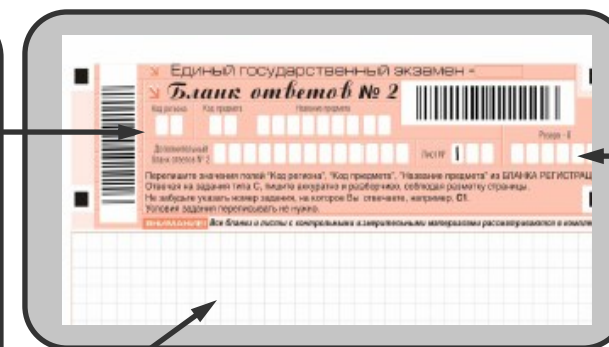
Единый государственный экзамен -

Бланк ответов № 2

Код региона
Код предмета
Название предмета

Дополнительный бланк ответов № 2

Лист № 1

Резерв - 6

Перепишите значения полей "Код региона", "Код предмета", "Название предмета" из БЛАНКА РЕГИСТРАЦ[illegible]
Отвечая на задания типа С, пишите аккуратно и разборчиво, соблюдая разметку страницы.
Не забудьте указать номер задания, на которое Вы отвечаете, например, С1.
Условия заданий переписывать не нужно.

ВНИМАНИЕ! Все бланки и листы с контрольными измерительными материалами рассматриваются в комплек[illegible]